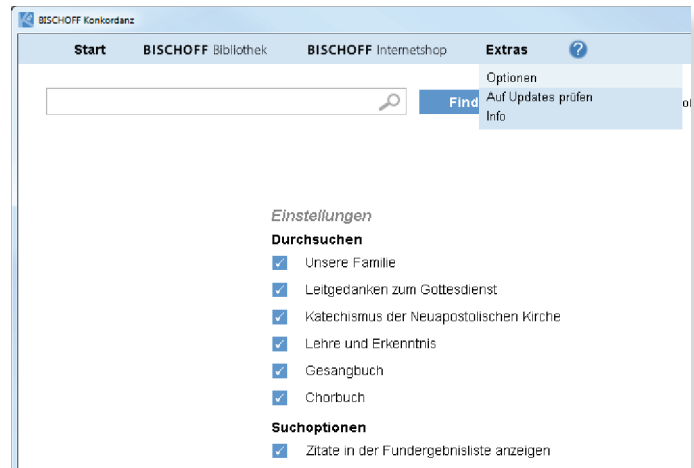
BISCHOFF Konkordanz

Start BISCHOFF Bibliothek BISCHOFF Internetshop Extras ?

Optionen
Auf Updates prüfen
Info

Find

Einstellungen

Durchsuchen

Unsere Familie

Leitgedanken zum Gottesdienst

Katechismus der Neuapostolischen Kirche

Lehre und Erkenntnis

Gesangbuch

Chorbuch

Suchoptionen

Zitate in der Fundergebnisliste anzeigen